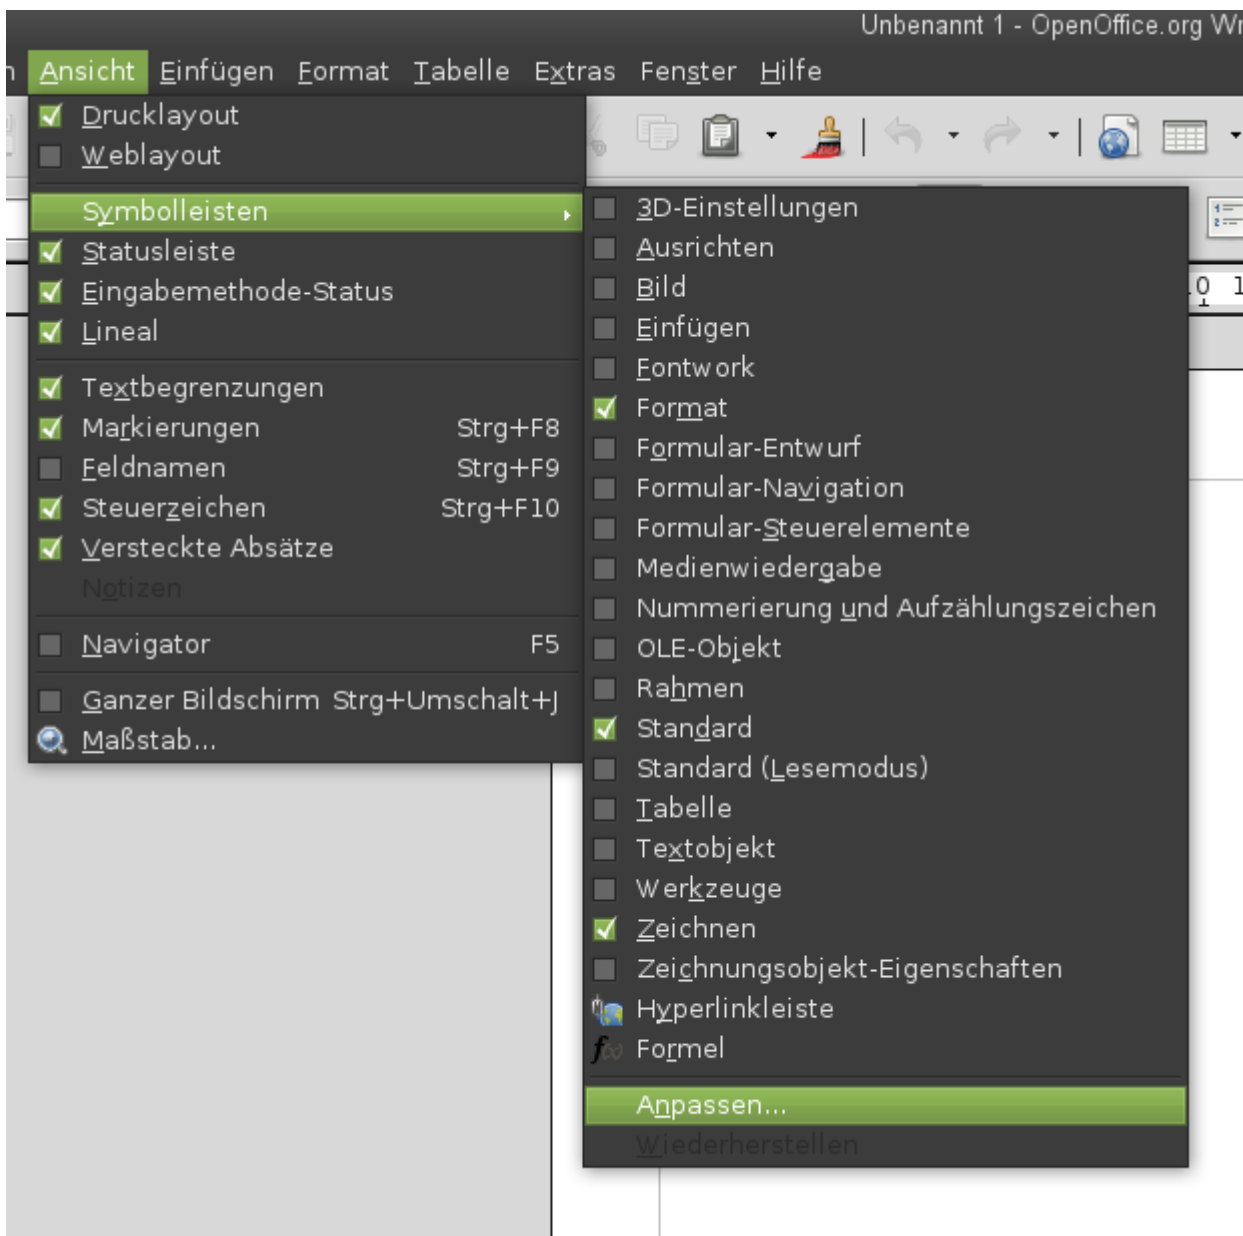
Unbenannt 1 - OpenOffice.org Wr

n Ansicht Einfügen Format Tabelle Extras Fenster Hilfe

Drucklayout
Weblayout
Symbolleisten
Statusleiste
Eingabemethode-Status
Lineal
Textbegrenzungen
Markierungen Strg+F8
Feldnamen Strg+F9
Steuerzeichen Strg+F10
Versteckte Absätze
Notizen
Navigator F5
Ganzer Bildschirm Strg+Umschalt+J
Maßstab...

3D-Einstellungen
Ausrichten
Bild
Einfügen
Fontwork
Format
Formular-Entwurf
Formular-Navigation
Formular-Steuerelemente
Medienwiedergabe
Nummerierung und Aufzählungszeichen
OLE-Objekt
Rahmen
Standard
Standard (Lesemodus)
Tabelle
Textobjekt
Werkzeuge
Zeichnen
Zeichnungsobjekt-Eigenschaften
Hyperlinkleiste
Formel
Anpassen...
Wiederherstellen